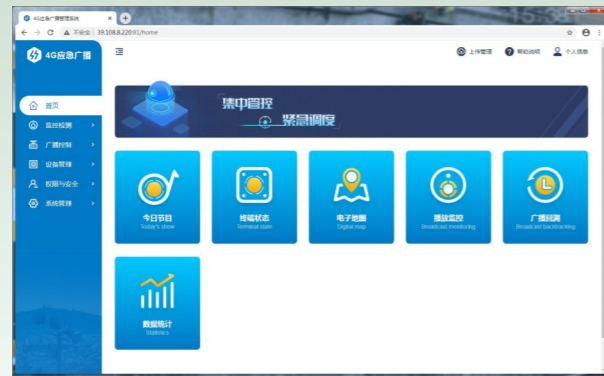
4G应急广播管理系统

不安全 | 39.108.8.220:81/home

15:33

4G应急广播

首页
监控预警
广播控制
设备管理
权限与安全
系统管理

上传管理
帮助说明
个人信息

集中管控
紧急调度

今日节目
Today's show

终端状态
Terminal state

电子地图
Digital map

播放监控
Broadcast monitoring

广播回溯
Broadcast backtracking

数据统计
Statistics